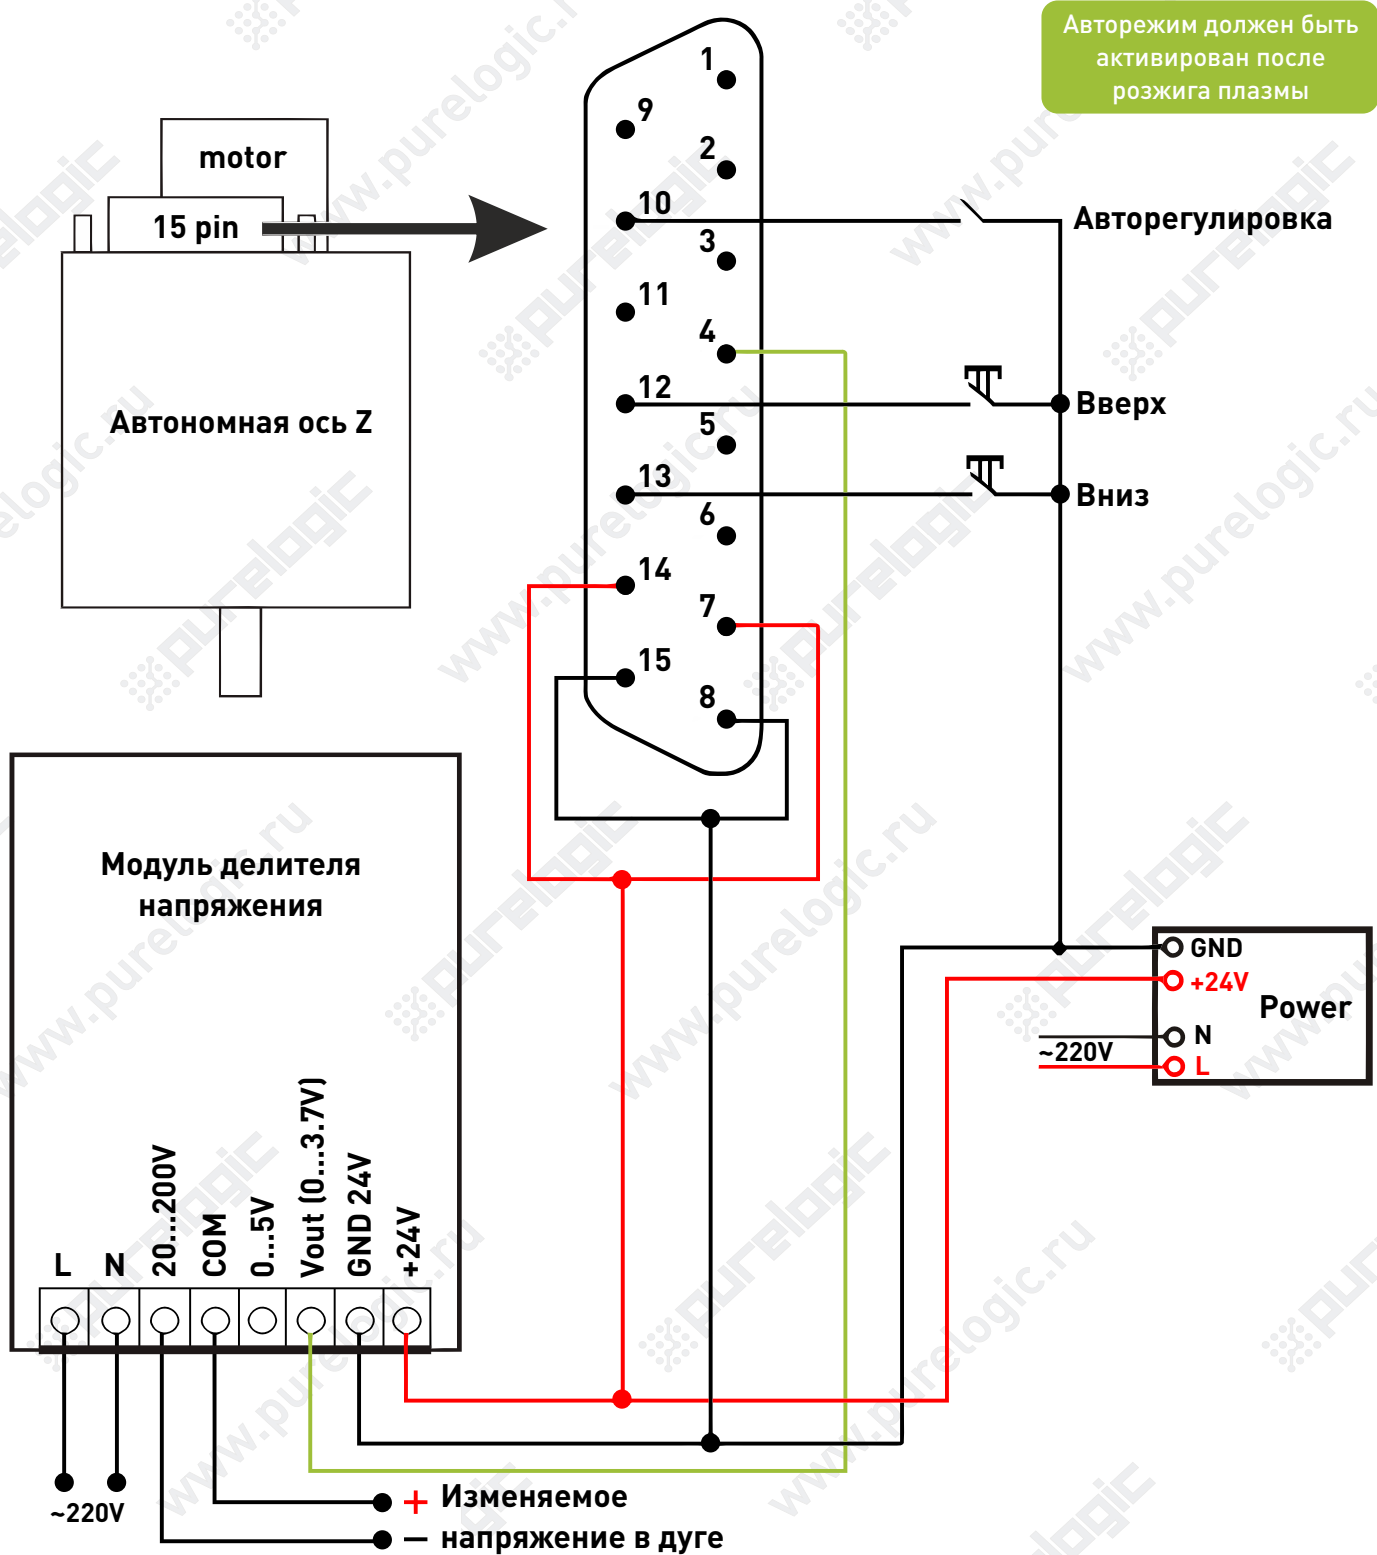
Авторежим должен быть активирован после розжига плазмы

motor

15 pin

Автономная ось Z

1
9
2
10
3
11
4
12
5
13
6
14
7
15
8

Авторегулировка

Вверх

Вниз

Модуль делителя напряжения

L
N
20...200V
COM
0...5V
Vout (0...3.7V)
GND 24V
+24V

GND
+24V
Power
N
~220V
L

~220V

+ Изменяемое
— напряжение в дуге

www.purelogic.ru